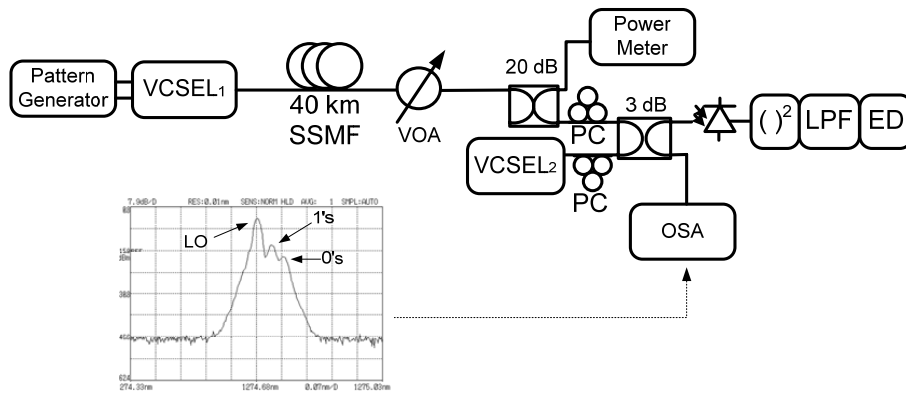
Pattern Generator
VCSEL$_1$
40 km SSMF
VOA
20 dB
Power Meter
3 dB
PC
PC
VCSEL$_2$
$(\ )^2$
LPF
ED
OSA

7.9dB/D RES:0.01nm SENS:NORM HLD AVG: 1 SMPL:AUTO
LO
1's
0's
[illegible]
274.33nm 1274.68nm 0.07nm/D 1275.03nm